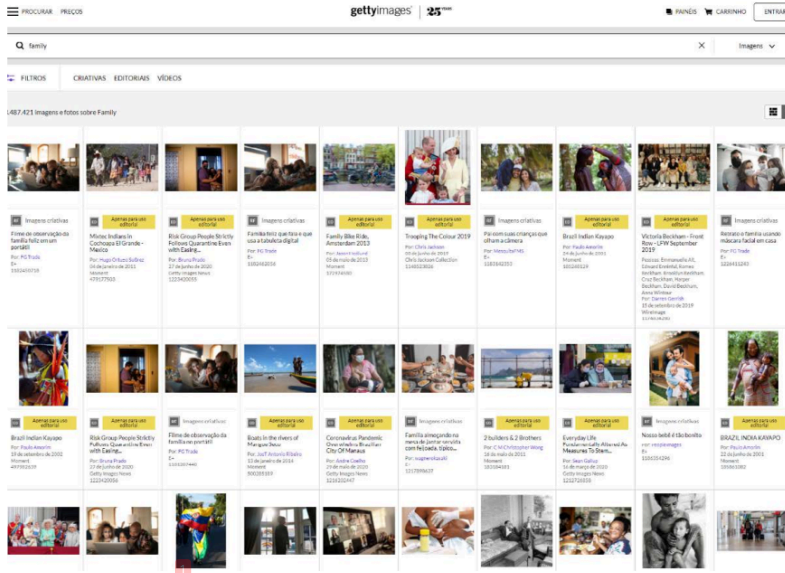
PROCURAR PREÇOS

gettyimages 25

PAINÉIS CARRINHO ENTRAR

family

Imagens

FILTROS CRIATIVAS EDITORIAIS VÍDEOS

1.487.421 imagens e fotos sobre Family

Imagens criativas
Filme de observação da família feliz em um portátil
Por: FG Trade
E+

Apenas para uso editorial
Mixtec Indians in Cochoapa El Grande - Mexico
Por: Hugo Ortuno Suarez
04 de janeiro de 2011
Moment

Apenas para uso editorial
Risk Group People Strictly Follows Quarantine Even with Easing...
Por: Bruna Prado
27 de junho de 2020
Getty Images News

Imagens criativas
Família feliz que faz e que usa a tabuleta digital
Por: FG Trade
E+

Apenas para uso editorial
Family Bike Ride, Amsterdam 2013
Moment

Apenas para uso editorial
Trooping The Colour 2019
Por: Chris Jackson
Chris Jackson Collection

Imagens criativas
Pai com suas crianças que olham a câmera
E+

Apenas para uso editorial
Brazil Indian Kayapo
Por: Paulo Amorim
Moment

Apenas para uso editorial
Victoria Beckham - Front Row - LFW September 2019
Por: Darren Gerrish
15 de setembro de 2019
WireImage

Imagens criativas
Retrato e família usando máscara facial em casa
Por: FG Trade
E+

Apenas para uso editorial
Brazil Indian Kayapo
Por: Paulo Amorim
Moment

Apenas para uso editorial
Risk Group People Strictly Follows Quarantine Even with Easing...
Por: Bruna Prado
27 de junho de 2020
Getty Images News

Imagens criativas
Filme de observação da família em portátil
Por: FG Trade
E+

Apenas para uso editorial
Boats in the rivers of Marajoa Ilsau
Moment

Apenas para uso editorial
Coronavirus Pandemic Overwhelms Brazilian City Of Manaus
Por: Andre Coelho
25 de maio de 2020
Getty Images News

Imagens criativas
Família almoçando na mesa de jantar servida com feijoada, típico...
E+

Imagens criativas
2 builders & 2 Brothers
Por: C.H.Christopher Wong
Moment

Apenas para uso editorial
Everyday Life Pandemically Altered As Measures To Stem...
Por: Sean Gallup
16 de março de 2020
Getty Images News

Imagens criativas
Nosso bebê é Dorbonito
E+

Apenas para uso editorial
BRAZIL INDIAN KAYAPO
Por: Paulo Amorim
Moment